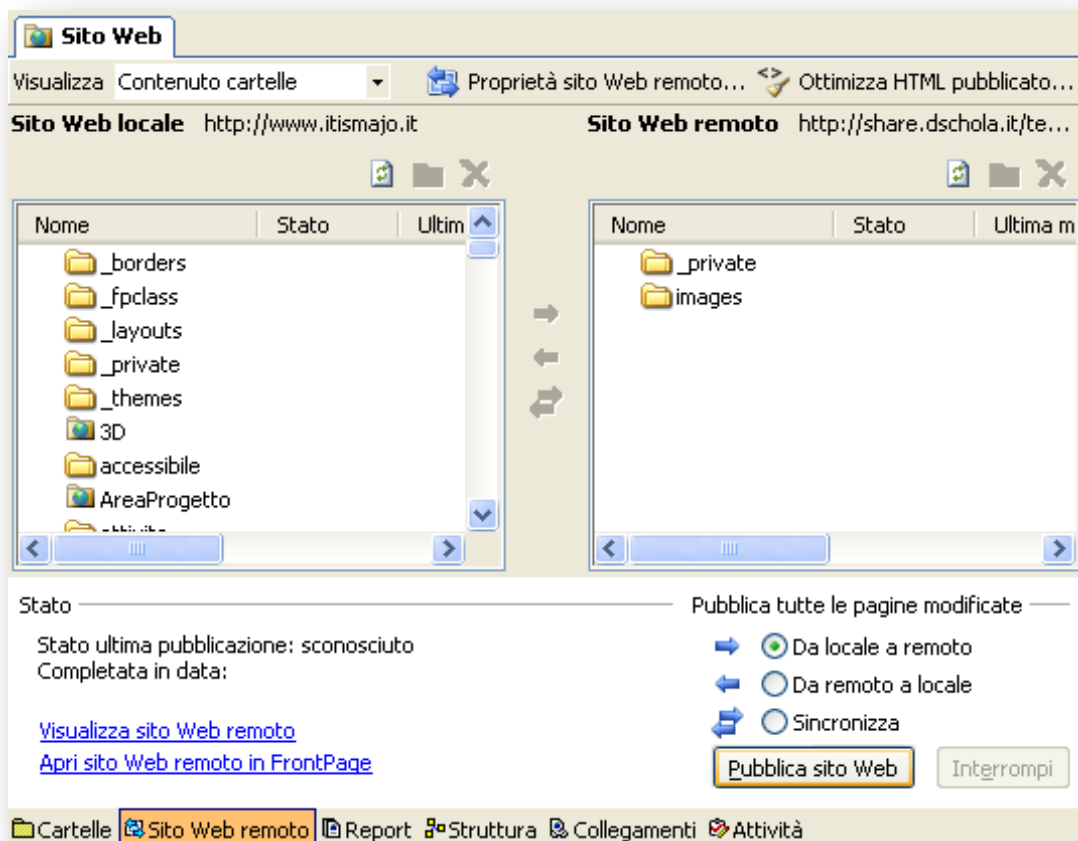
Sito Web

Visualizza Contenuto cartelle

Proprietà sito Web remoto... Ottimizza HTML pubblicato...

Sito Web locale http://www.itismajo.it

Sito Web remoto http://share.dschola.it/te...

| Nome | Stato | Ultim |
|---|---|---|
| _borders | | |
| _fpclass | | |
| _layouts | | |
| _private | | |
| _themes | | |
| 3D | | |
| accessibile | | |
| AreaProgetto | | |
| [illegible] | | |

| Nome | Stato | Ultima m |
|---|---|---|
| _private | | |
| images | | |

Stato

Stato ultima pubblicazione: sconosciuto
Completata in data:

Visualizza sito Web remoto
Apri sito Web remoto in FrontPage

Pubblica tutte le pagine modificate

Da locale a remoto
Da remoto a locale
Sincronizza

Pubblica sito Web Interrompi

Cartelle Sito Web remoto Report Struttura Collegamenti Attività